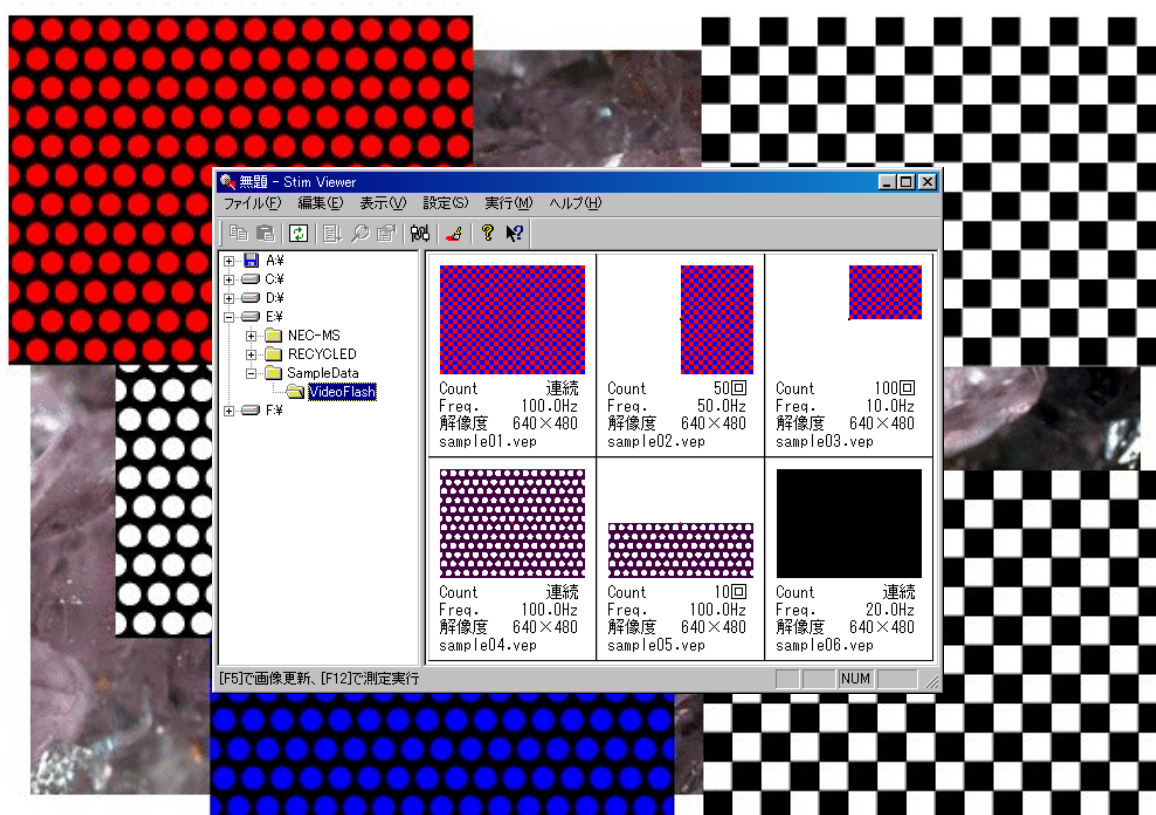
無題 - Stim Viewer

ファイル(F) 編集(E) 表示(V) 設定(S) 実行(M) ヘルプ(H)

A:¥
C:¥
D:¥
E:¥
NEC-MS
RECYCLED
SampleData
VideoFlash
F:¥

| | | |
|---|---|---|
| Count 連続<br>Freq. 100.0Hz<br>解像度 640×480<br>sample01.vep | Count 50回<br>Freq. 50.0Hz<br>解像度 640×480<br>sample02.vep | Count 100回<br>Freq. 10.0Hz<br>解像度 640×480<br>sample03.vep |
| Count 連続<br>Freq. 100.0Hz<br>解像度 640×480<br>sample04.vep | Count 10回<br>Freq. 100.0Hz<br>解像度 640×480<br>sample05.vep | Count 連続<br>Freq. 20.0Hz<br>解像度 640×480<br>sample06.vep |

[F5]で画像更新、[F12]で測定実行

NUM